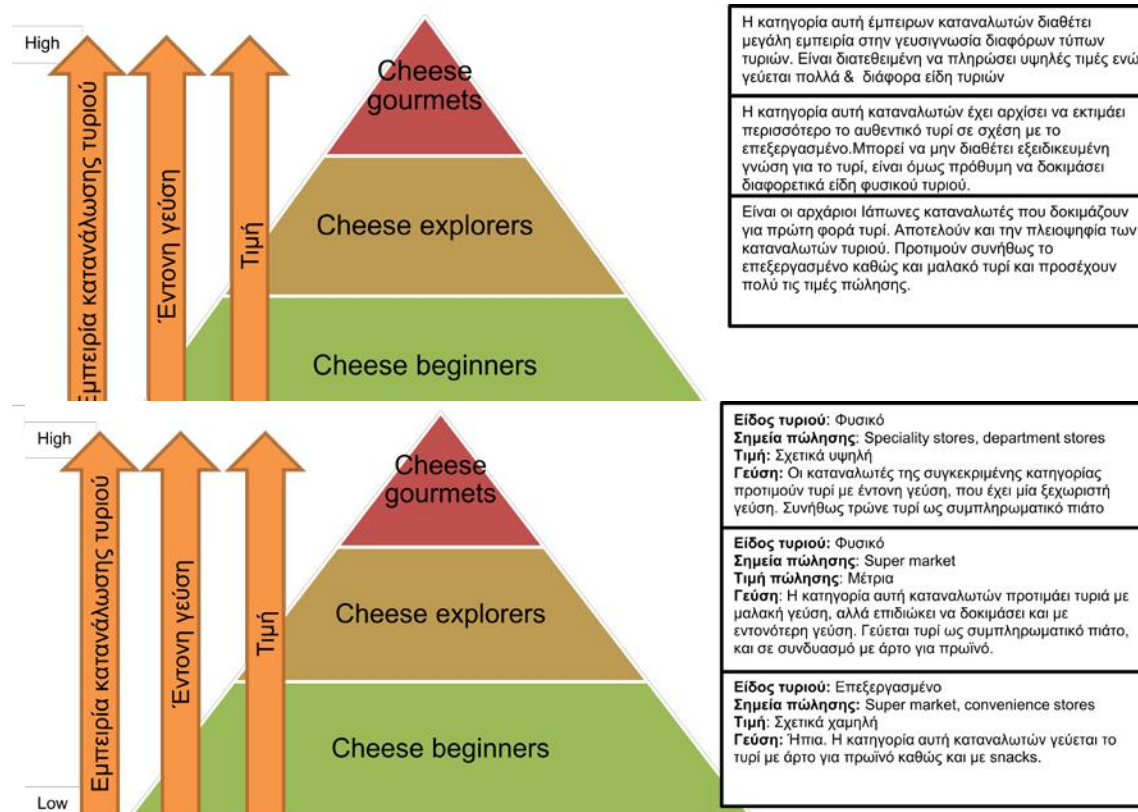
High

Εμπειρία κατανάλωσης τυριού

Έντονη γεύση

Τιμή

Cheese gourmets

Cheese explorers

Cheese beginners

Η κατηγορία αυτή έμπειρων καταναλωτών διαθέτει μεγάλη εμπειρία στην γευσιγνωσία διαφόρων τύπων τυριών. Είναι διατεθειμένη να πληρώσει υψηλές τιμές ενώ γεύεται πολλά & διάφορα είδη τυριών

Η κατηγορία αυτή καταναλωτών έχει αρχίσει να εκτιμάει περισσότερο το αυθεντικό τυρί σε σχέση με το επεξεργασμένο.Μπορεί να μην διαθέτει εξειδικευμένη γνώση για το τυρί, είναι όμως πρόθυμη να δοκιμάσει διαφορετικά είδη φυσικού τυριού.

Είναι οι αρχάριοι Ιάπωνες καταναλωτές που δοκιμάζουν για πρώτη φορά τυρί. Αποτελούν και την πλειοψηφία των καταναλωτών τυριού. Προτιμούν συνήθως το επεξεργασμένο καθώς και μαλακό τυρί και προσέχουν πολύ τις τιμές πώλησης.

High

Εμπειρία κατανάλωσης τυριού

Έντονη γεύση

Τιμή

Cheese gourmets

Cheese explorers

Cheese beginners

Low

**Είδος τυριού**: Φυσικό
**Σημεία πώλησης**: Speciality stores, department stores
**Τιμή**: Σχετικά υψηλή
**Γεύση**: Οι καταναλωτές της συγκεκριμένης κατηγορίας προτιμούν τυρί με έντονη γεύση, που έχει μία ξεχωριστή γεύση. Συνήθως τρώνε τυρί ως συμπληρωματικό πιάτο

**Είδος τυριού**: Φυσικό
**Σημεία πώλησης**: Super market
**Τιμή πώλησης**: Μέτρια
**Γεύση**: Η κατηγορία αυτή καταναλωτών προτιμάει τυριά με μαλακή γεύση, αλλά επιδιώκει να δοκιμάσει και με εντονότερη γεύση. Γεύεται τυρί ως συμπληρωματικό πιάτο, και σε συνδυασμό με άρτο για πρωϊνό.

**Είδος τυριού**: Επεξεργασμένο
**Σημεία πώλησης**: Super market, convenience stores
**Τιμή**: Σχετικά χαμηλή
**Γεύση**: Ήπια. Η κατηγορία αυτή καταναλωτών γεύεται το τυρί με άρτο για πρωϊνό καθώς και με snacks.